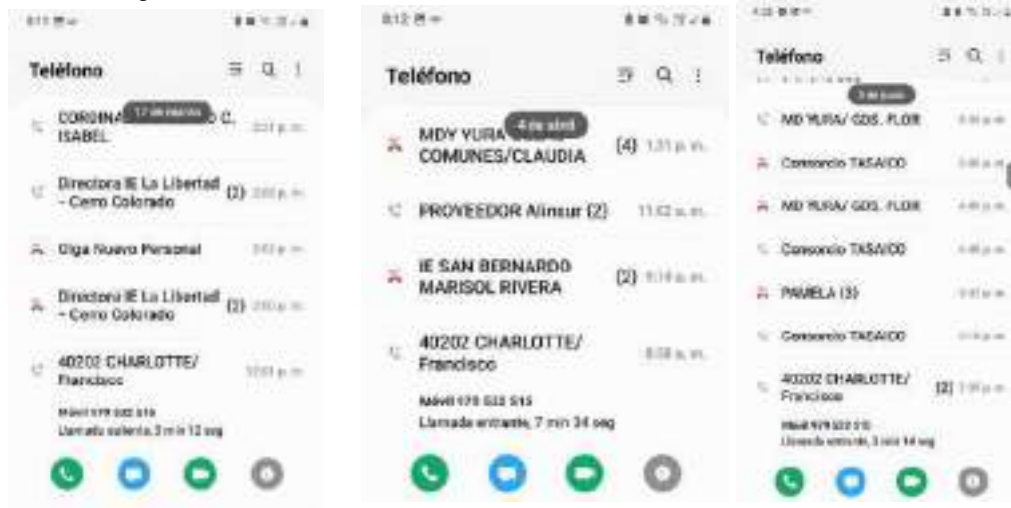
Teléfono

17 de marzo

CORDINA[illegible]O C. ISABEL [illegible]

Directora IE La Libertad - Cerro Colorado (2) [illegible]

Olga Nuevo Personal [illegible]

Directora IE La Libertad - Cerro Colorado (2) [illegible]

40202 CHARLOTTE/ Francisco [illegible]

Móvil 979 522 515
Llamada saliente, 3 min 12 seg

8:12

Teléfono

4 de abril

MDY YURA COMUNES/CLAUDIA (4) 1:31 p. m.

PROVEEDOR Alinsur (2) 11:52 a. m.

IE SAN BERNARDO MARISOL RIVERA (2) 9:14 a. m.

40202 CHARLOTTE/ Francisco 8:58 a. m.

Móvil 979 522 515
Llamada entrante, 7 min 34 seg

Teléfono

3 de junio

MD YURA/ GDS. FLOR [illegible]

Consorcio TASAICO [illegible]

MD YURA/ GDS. FLOR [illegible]

Consorcio TASAICO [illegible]

PAMELA (3) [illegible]

Consorcio TASAICO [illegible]

40202 CHARLOTTE/ Francisco (2) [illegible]

Móvil 979 522 515
Llamada entrante, 3 min 14 seg